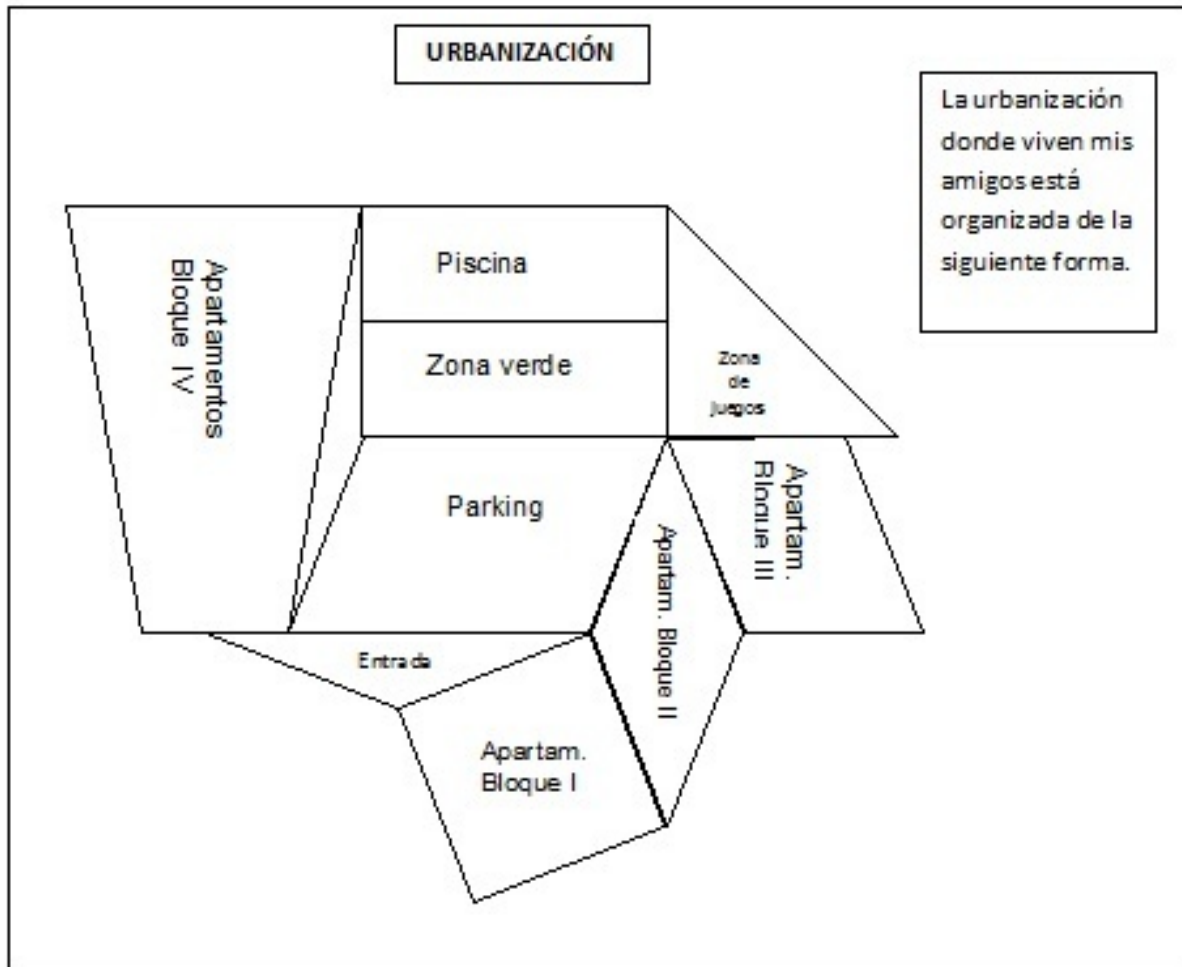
URBANIZACIÓN

La urbanización donde viven mis amigos está organizada de la siguiente forma.

Apartamentos Bloque IV

Piscina

Zona verde

Zona de juegos

Parking

Apartam. Bloque III

Apartam. Bloque II

Entrada

Apartam. Bloque I